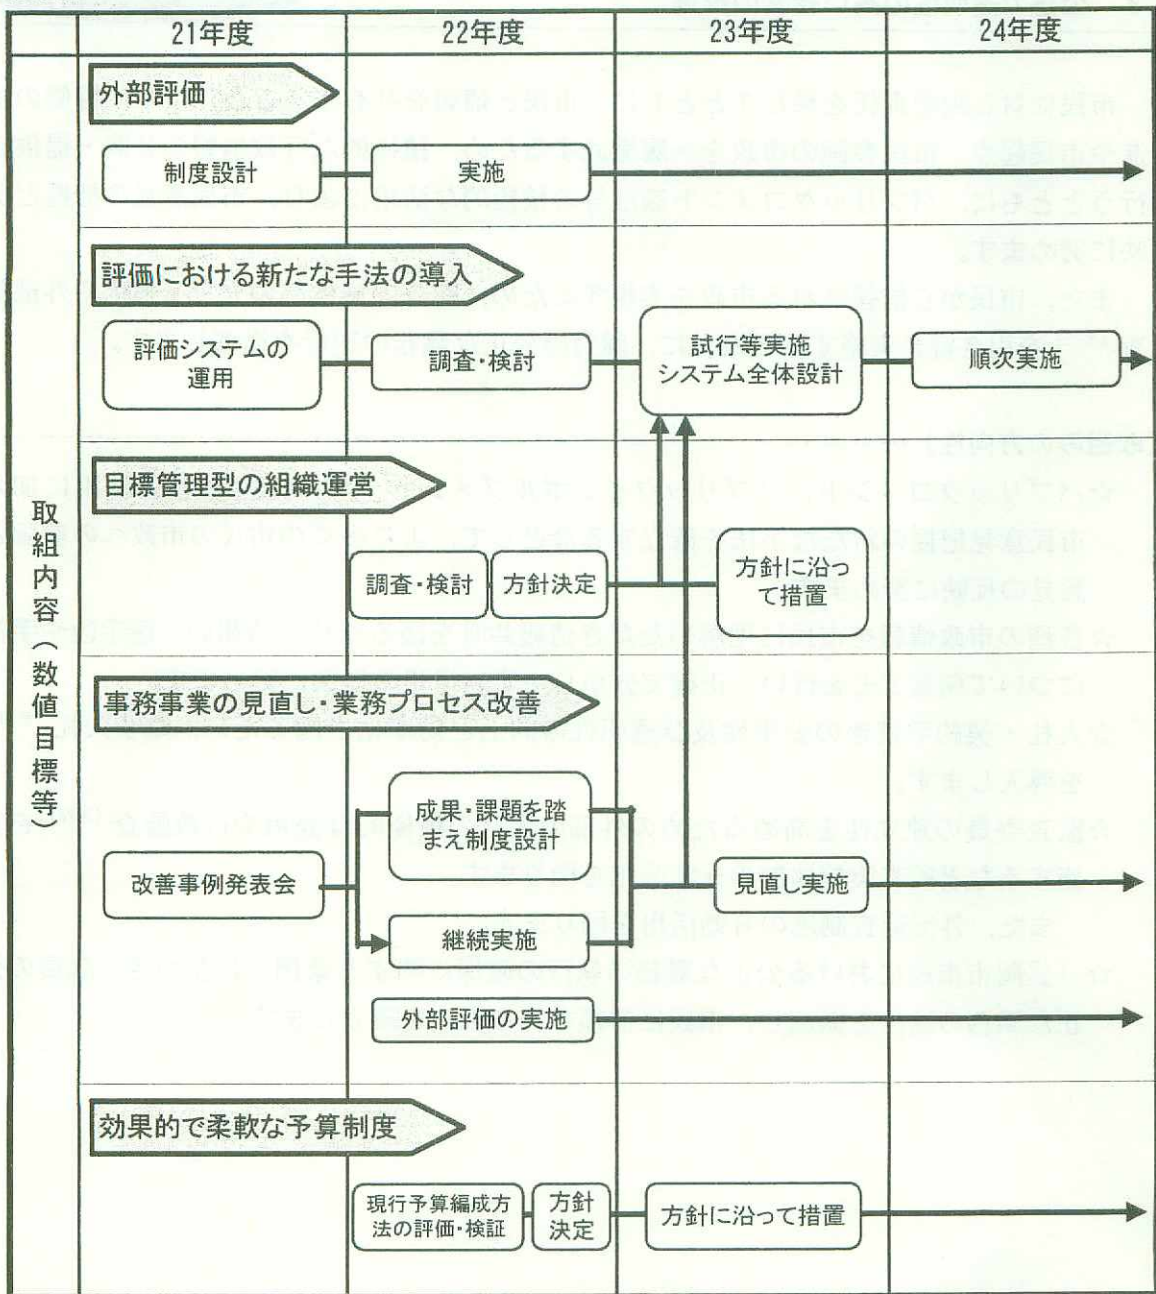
| | 21年度 | 22年度 | 23年度 | 24年度 |
|---|---|---|---|---|

取組内容（数値目標等）

外部評価

制度設計

実施

評価における新たな手法の導入

評価システムの運用

調査・検討

試行等実施 システム全体設計

順次実施

目標管理型の組織運営

調査・検討

方針決定

方針に沿って措置

事務事業の見直し・業務プロセス改善

成果・課題を踏まえ制度設計

改善事例発表会

見直し実施

継続実施

外部評価の実施

効果的で柔軟な予算制度

現行予算編成方法の評価・検証

方針決定

方針に沿って措置